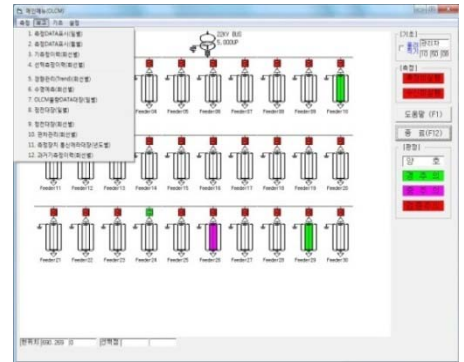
계전계통(OLCM)

측정 열람 기록 설정

1. 측정DATA표시(일별)
2. 측정DATA표시(월별)
3. 가동정지목록(월별)
4. 선택측정자료(회선별)

5. 경향관리(Trend)(회선별)
6. 수명예측(회선별)
7. OLCM측정DATA파일(일별)
8. 점검대장(일별)

9. 점검대장(회선별)
10. 점검관리(회선별)
11. 측정장치 통신에러이력(선도별)
12. 고가기준점이력(회선별)

22KV BUS
5.000P

Feeder04 Feeder05 Feeder06 Feeder07 Feeder08 Feeder09 Feeder10

Feeder11 Feeder12 Feeder13 Feeder14 Feeder15 Feeder16 Feeder17 Feeder18 Feeder19 Feeder20

Feeder21 Feeder22 Feeder23 Feeder24 Feeder25 Feeder26 Feeder27 Feeder28 Feeder29 Feeder30

[기호]
관리자
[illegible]

[측정]
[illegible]
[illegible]

도움말 (F1)

종 료(F12)

[범례]
정 상
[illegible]
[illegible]
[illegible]

현재시 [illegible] 선택점 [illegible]